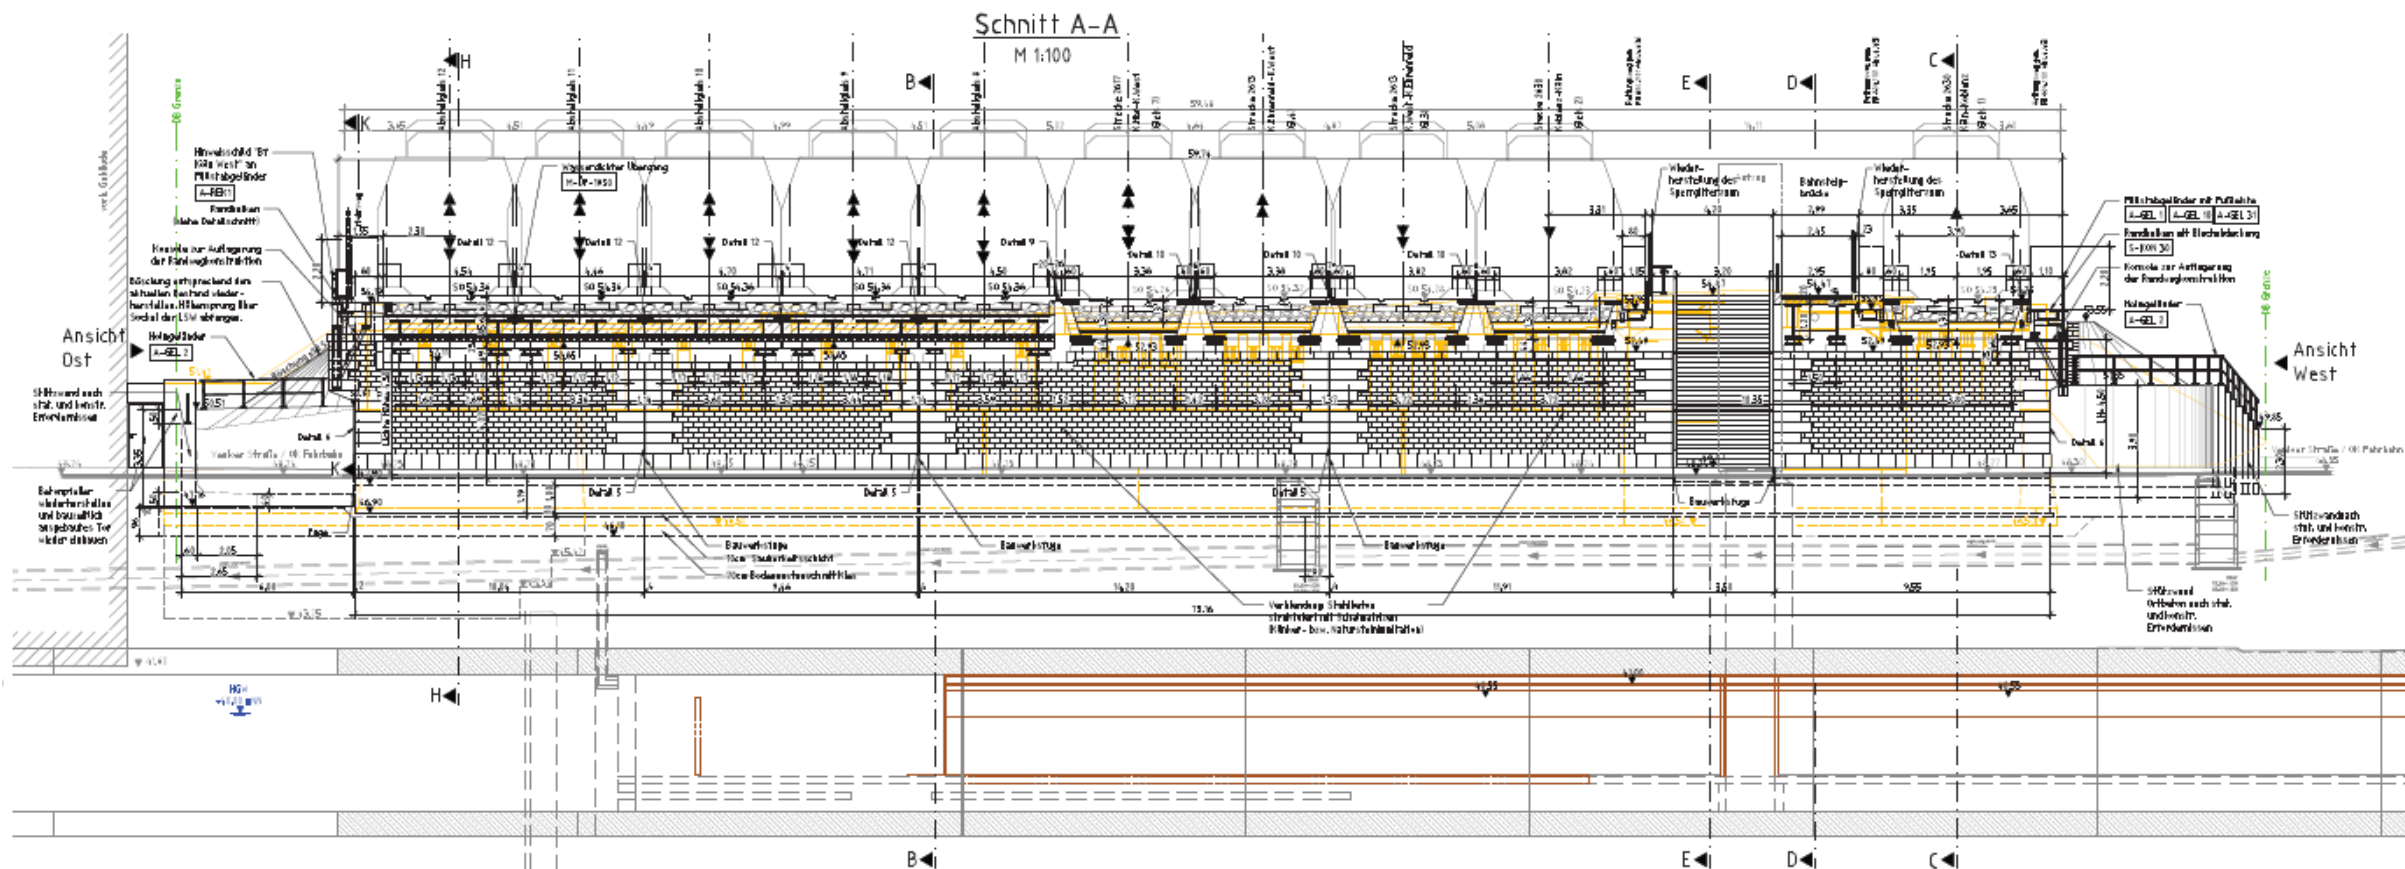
Schnitt A-A
M 1:100

H
B
E
D
C
K

Hinweisschild "Bf Köln West" an Mittelgeländer
A-REK1

Randbalken (siehe Detailschnitt)

Konsole zur Auflagerung der Randwegkonstruktion

Böschung entsprechend dem aktuellen Bestand wiederherstellen. Höhensprung über Sockel der LSW abfangen.

Ansicht Ost

Holmgeländer
A-GEL 2

Stützwand nach stat. und konstr. Erfordernissen

Detail 12
Detail 9
Detail 10
Detail 13
Detail 6
Detail 5

Wasserdichter Übergang
H-ÜF-1950

Wiederherstellung des Sperrgitterraum

Bahnsteigbrücke

Mittelgeländer mit Fußleiste
A-GEL 1 A-GEL 10 A-GEL 31

Randbalken mit Blechabdeckung
S-KON 30

Konsole zur Auflagerung der Randwegkonstruktion

Holmgeländer
A-GEL 2

Ansicht West

Venloer Straße / OK Fahrbahn

Bahnpfeiler wiederherstellen und baulich angepassten Teil wieder einbauen

Bauwerksfuge
10cm Sauberkeitsschicht
10cm Bodenaustauschschicht

Verblendung Stahlbeton strukturiert mit Ziegelsteinen (Klinker- bzw. Natursteinplatten)

Stützwand Ortbeton nach stat. und konstr. Erfordernissen

Stützwand nach stat. und konstr. Erfordernissen

DB Grenze

HGW

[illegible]